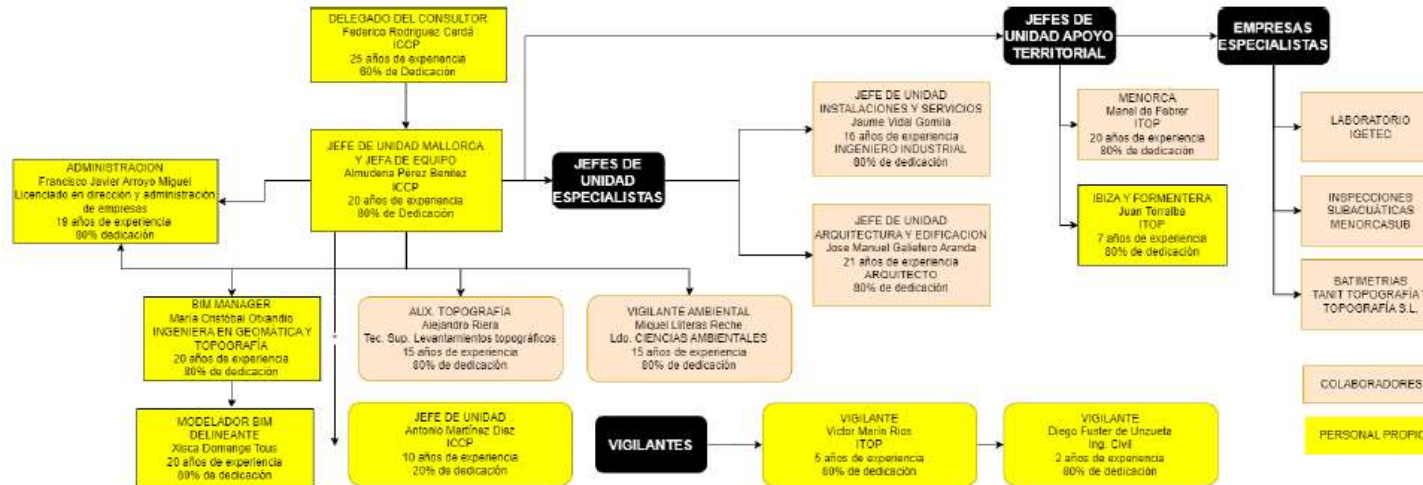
DELEGADO DEL CONSULTOR
Federico Rodríguez Cardá
ICCP
25 años de experiencia
80% de Dedicación

JEFE DE UNIDAD MALLORCA Y JEFA DE EQUIPO
Almudena Pérez Benítez
ICCP
20 años de experiencia
80% de Dedicación

ADMINISTRACION
Francisco Javier Arroyo Miguel
Licenciado en dirección y administración de empresas
19 años de experiencia
80% dedicación

JEFES DE UNIDAD ESPECIALISTAS

JEFE DE UNIDAD
INSTALACIONES Y SERVICIOS
Jaume Vidal Gomila
16 años de experiencia
INGENIERO INDUSTRIAL
80% de dedicación

JEFE DE UNIDAD
ARQUITECTURA Y EDIFICACION
Jose Manuel Gallefero Aranda
21 años de experiencia
ARQUITECTO
80% de dedicación

JEFES DE UNIDAD APOYO TERRITORIAL

MENORCA
Manel de Febrer
ITOP
20 años de experiencia
80% de dedicación

IBIZA Y FORMENTERA
Juan Torralba
ITOP
7 años de experiencia
80% de dedicación

EMPRESAS ESPECIALISTAS

LABORATORIO
IGETEC

INSPECCIONES SUBACUÁTICAS
MENORCASUB

BATIMETRIAS
TANIT TOPOGRAFÍA Y TOPOGRAFÍA S.L.

BIM MANAGER
María Cristóbal Otxandio
INGENIERA EN GEOMÁTICA Y TOPOGRAFÍA
20 años de experiencia
80% de dedicación

AUX. TOPOGRAFÍA
Alejandro Riera
Tec. Sup. Levantamientos topográficos
15 años de experiencia
80% de dedicación

VIGILANTE AMBIENTAL
Miquel Lliteras Reche
Ldo. CIENCIAS AMBIENTALES
15 años de experiencia
80% de dedicación

COLABORADORES

MODELADOR BIM
DELINEANTE
Xisca Domenge Tous
20 años de experiencia
80% de dedicación

JEFE DE UNIDAD
Antonio Martínez Díez
ICCP
10 años de experiencia
20% de dedicación

VIGILANTES

VIGILANTE
Víctor Marín Ríos
ITOP
5 años de experiencia
80% de dedicación

VIGILANTE
Diego Fuster de Unzueta
Ing. Civil
2 años de experiencia
80% de dedicación

PERSONAL PROPIO